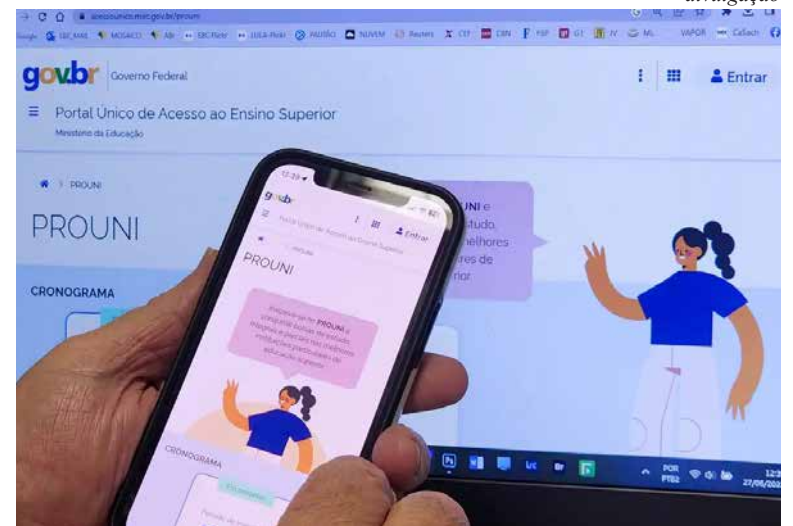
divulgação

acessounico.mec.gov.br/prouni

gov.br Governo Federal

Entrar

Portal Único de Acesso ao Ensino Superior

Ministério da Educação

PROUNI

PROUNI

UNI e
estudo
melhores
res de
erior

CRONOGRAMA

gov.br

Portal Único de Acesso ao Ensino Superior

Entrar

PROUNI

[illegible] PROUNI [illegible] bolsas de estudo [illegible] instituições particulares de educação superior

CRONOGRAMA

POR PTB2

27/05/202